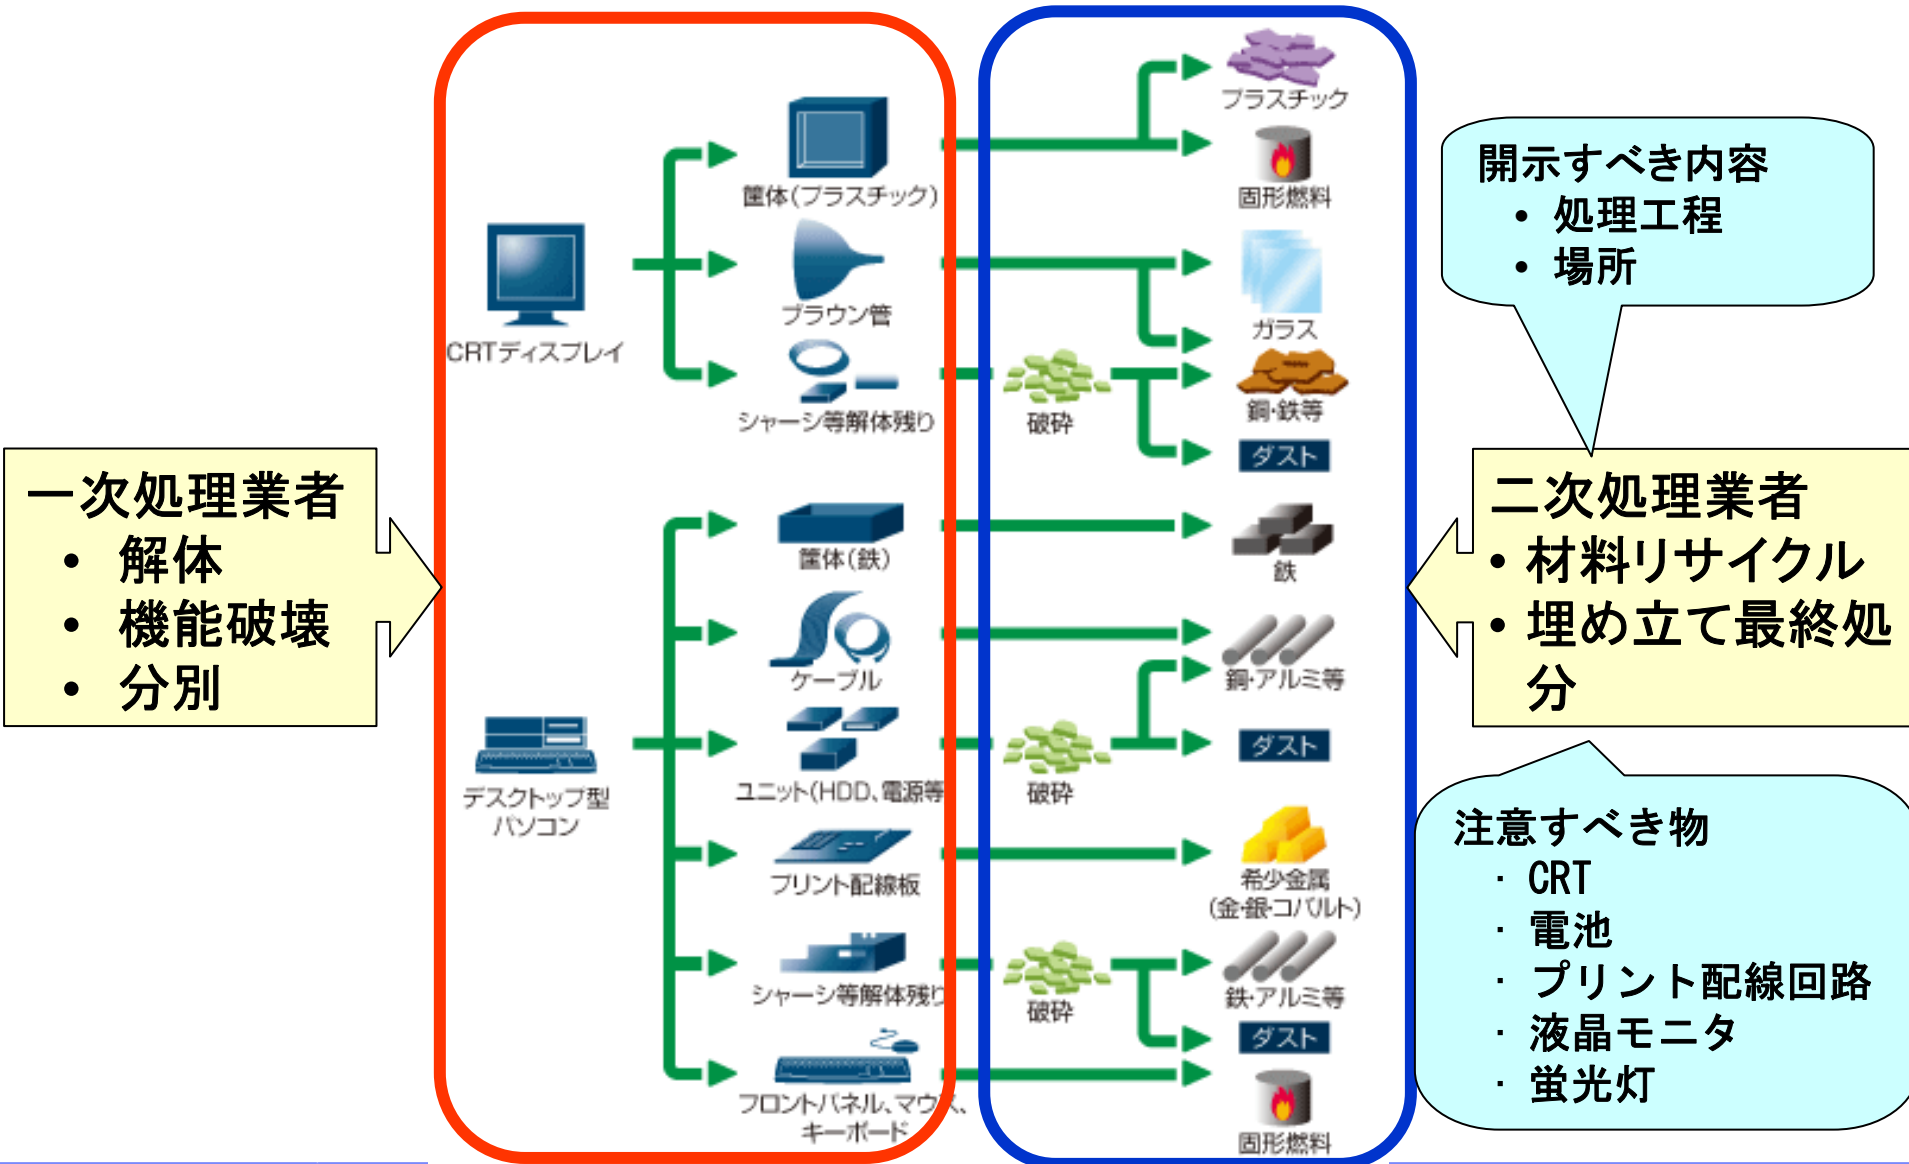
一次処理業者
• 解体
• 機能破壊
• 分別

CRTディスプレイ

筐体(プラスチック)

ブラウン管

シャーシ等解体残り

デスクトップ型パソコン

筐体(鉄)

ケーブル

ユニット(HDD、電源等

プリント配線板

シャーシ等解体残り

フロントパネル、マウス、キーボード

破砕

破砕

破砕

プラスチック

固形燃料

ガラス

銅·鉄等

ダスト

鉄

銅·アルミ等

ダスト

希少金属(金·銀·コバルト)

鉄·アルミ等

ダスト

固形燃料

開示すべき内容
• 処理工程
• 場所

二次処理業者
• 材料リサイクル
• 埋め立て最終処分

注意すべき物
· CRT
· 電池
· プリント配線回路
· 液晶モニタ
· 蛍光灯